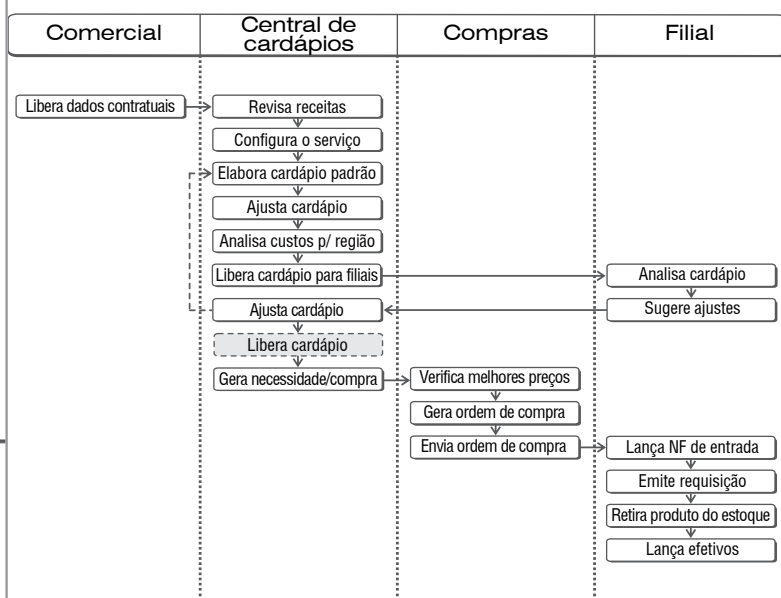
| Comercial | Central de cardápios | Compras | Filial |
|---|---|---|---|

Libera dados contratuais

Revisa receitas
Configura o serviço
Elabora cardápio padrão
Ajusta cardápio
Analisa custos p/ região
Libera cardápio para filiais
Ajusta cardápio
Libera cardápio
Gera necessidade/compra

Verifica melhores preços
Gera ordem de compra
Envia ordem de compra

Analisa cardápio
Sugere ajustes
Lança NF de entrada
Emite requisição
Retira produto do estoque
Lança efetivos